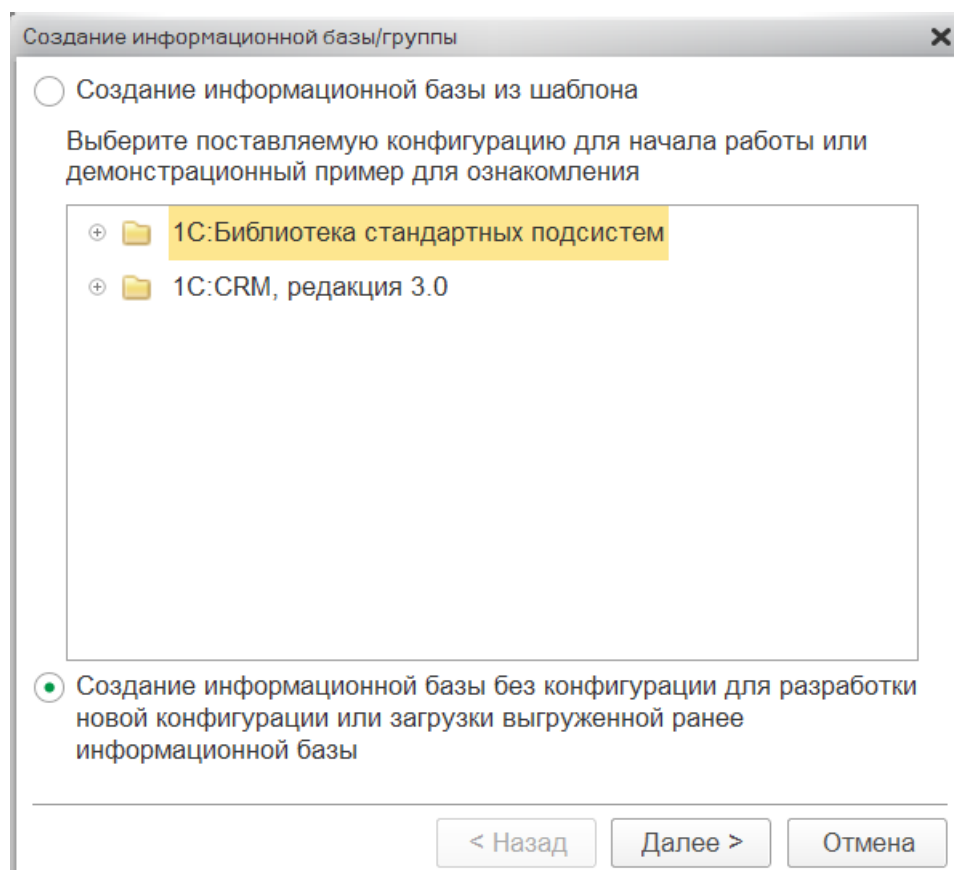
Создание информационной базы/группы

Создание информационной базы из шаблона

Выберите поставляемую конфигурацию для начала работы или демонстрационный пример для ознакомления

1С:Библиотека стандартных подсистем

1С:CRM, редакция 3.0

Создание информационной базы без конфигурации для разработки новой конфигурации или загрузки выгруженной ранее информационной базы

< Назад

Далее >

Отмена